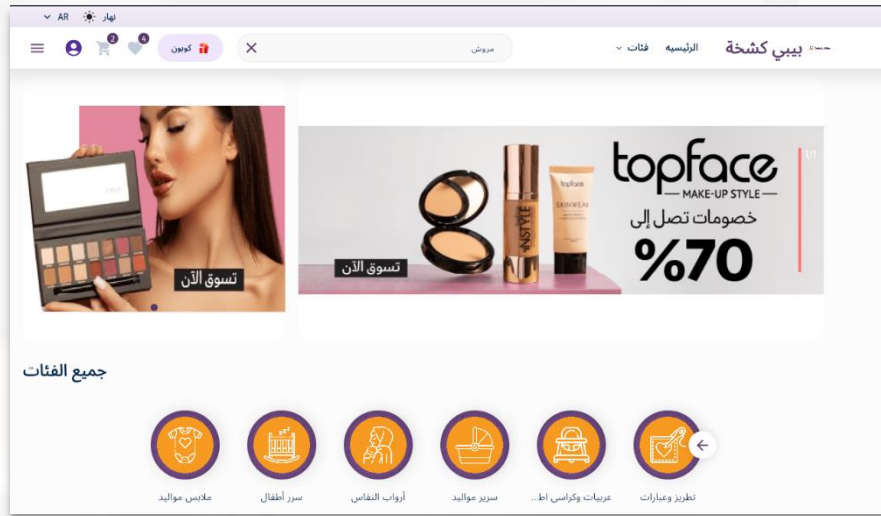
نهار AR

بيبي كشخة الرئيسيه فئات

مروش

كوبون 2 4

topface
MAKE-UP STYLE
خصومات تصل إلى
%70

تسوق الآن

تسوق الآن

جميع الفئات

تطريز وعبارات
عربيات وكراسى اط..
سرير مواليد
أرواب النفاس
سرر أطفال
ملابس مواليد